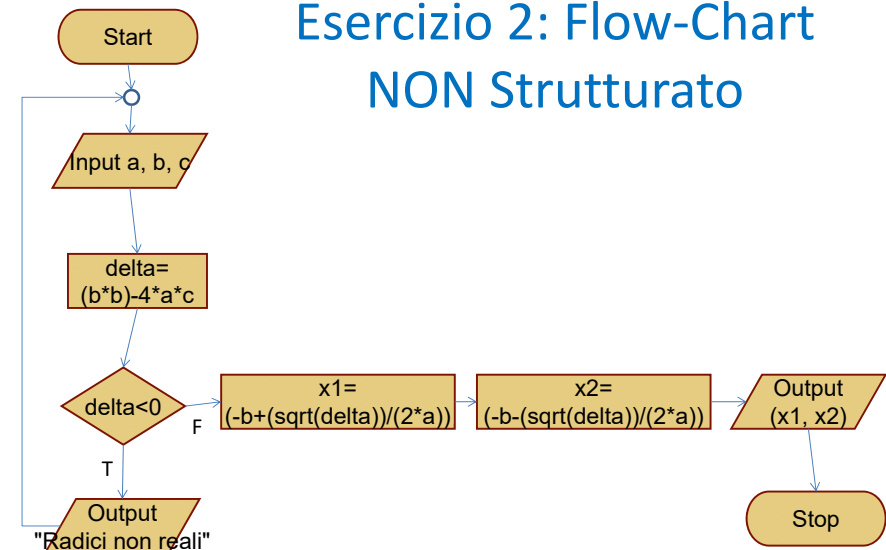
Esercizio 2: Flow-Chart NON Strutturato

Start

Input a, b, c

delta= (b*b)-4*a*c

delta<0

F

T

x1= (-b+(sqrt(delta))/(2*a))

x2= (-b-(sqrt(delta))/(2*a))

Output (x1, x2)

Stop

Output "Radici non reali"